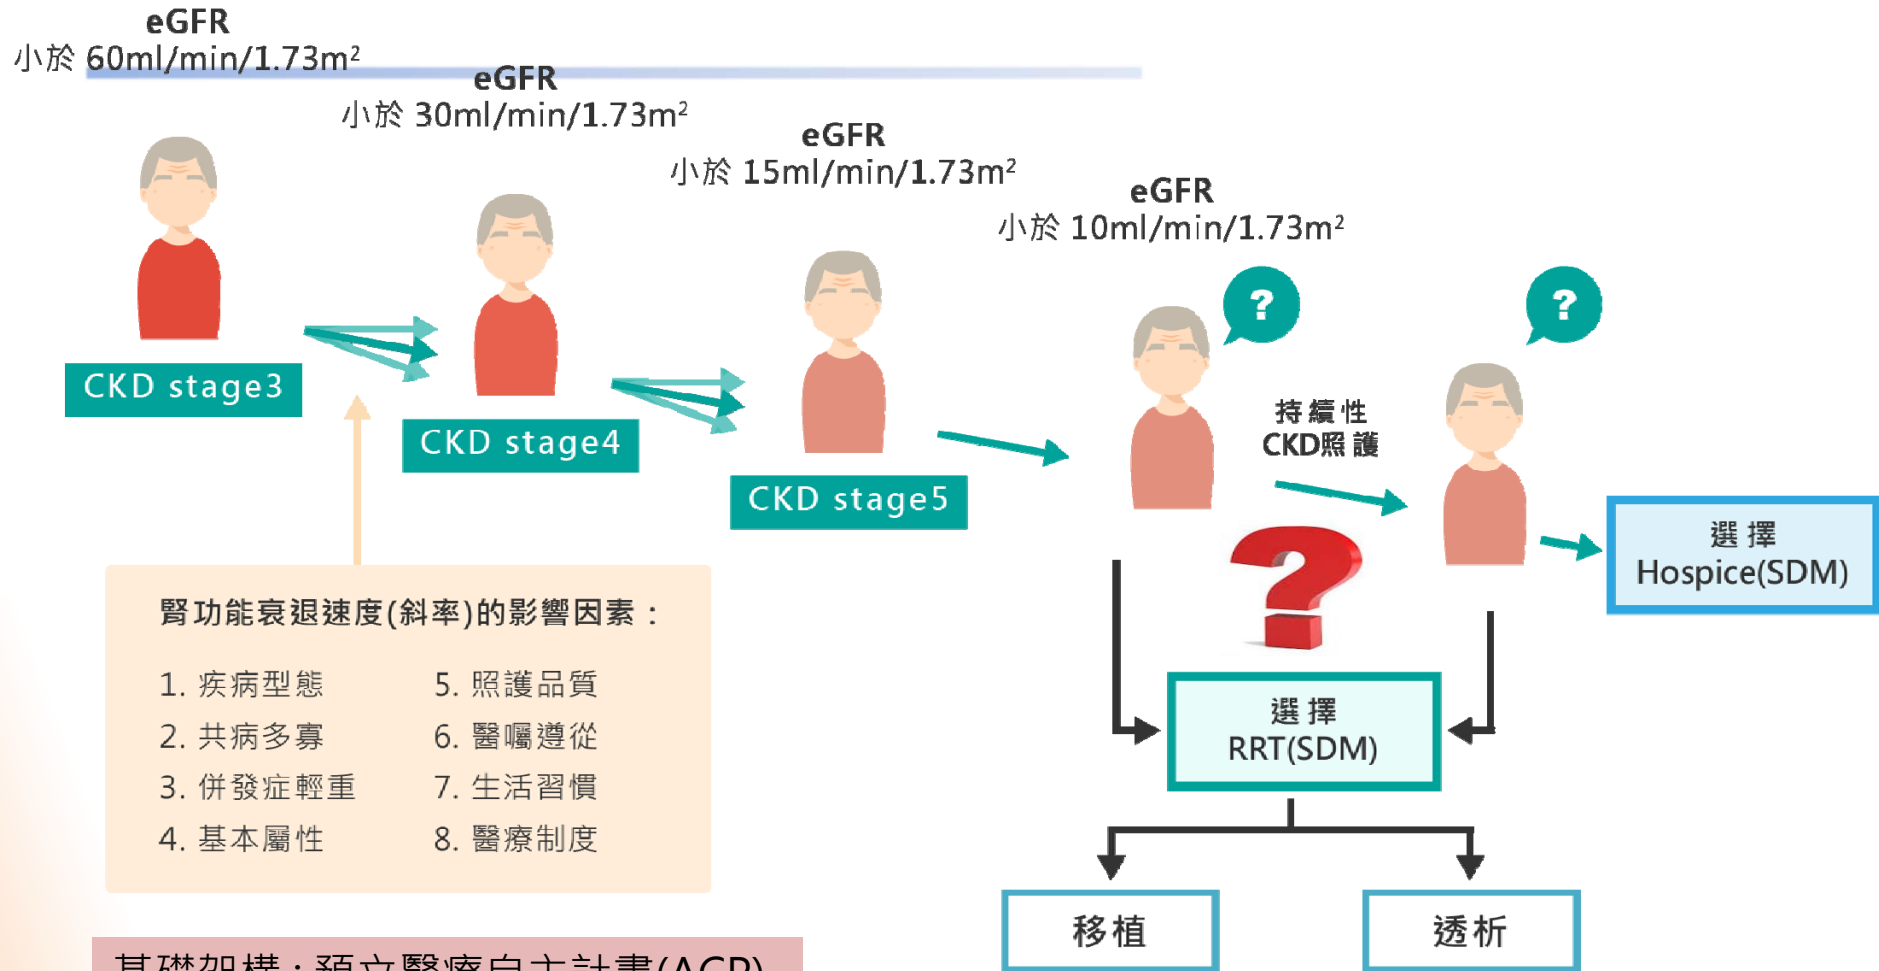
eGFR
小於 60ml/min/1.73m²

eGFR
小於 30ml/min/1.73m²

eGFR
小於 15ml/min/1.73m²

eGFR
小於 10ml/min/1.73m²

CKD stage3

CKD stage4

CKD stage5

?

?

持續性
CKD照護

選擇
Hospice(SDM)

腎功能衰退速度(斜率)的影響因素：

1. 疾病型態
2. 共病多寡
3. 併發症輕重
4. 基本屬性
5. 照護品質
6. 醫囑遵從
7. 生活習慣
8. 醫療制度

選擇
RRT(SDM)

移植

透析

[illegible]